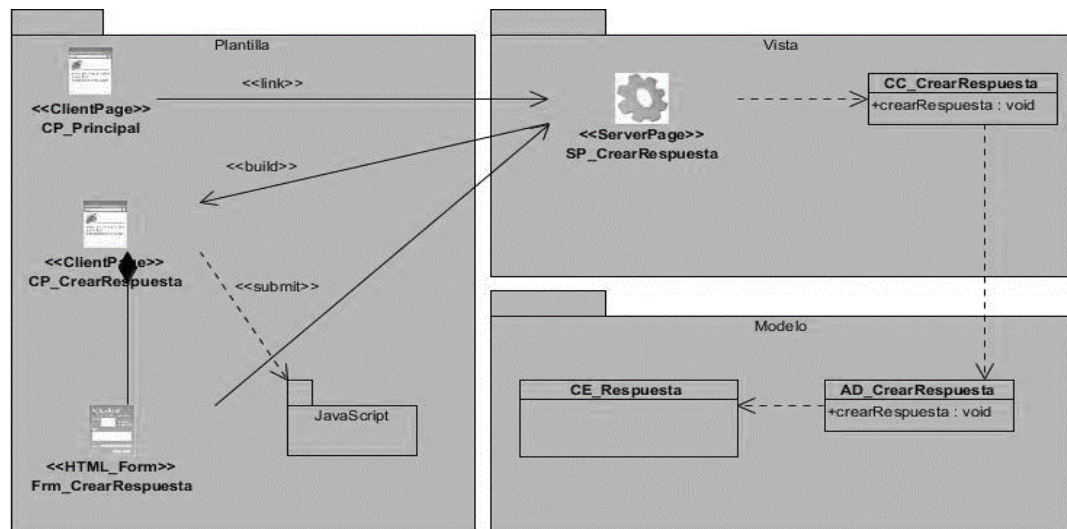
Plantilla

<<ClientPage>>
CP_Principal

<<link>>

<<build>>

<<ClientPage>>
CP_CrearRespuesta

<<submit>>

<<HTML_Form>>
Frm_CrearRespuesta

JavaScript

Vista

<<ServerPage>>
SP_CrearRespuesta

CC_CrearRespuesta
+crearRespuesta : void

Modelo

CE_Respuesta

AD_CrearRespuesta
+crearRespuesta : void